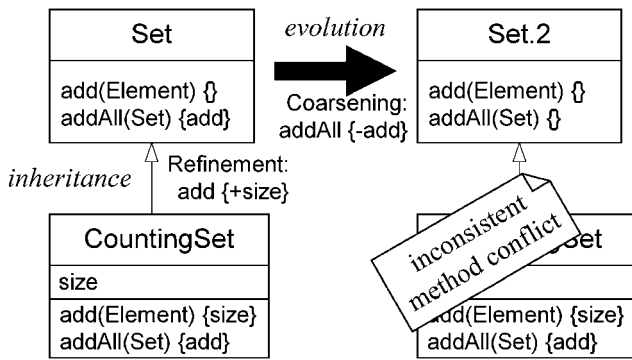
Set

add(Element) {}
addAll(Set) {add}

evolution

Coarsening:
addAll {-add}

Set.2

add(Element) {}
addAll(Set) {}

inheritance

Refinement:
add {+size}

CountingSet

size

add(Element) {size}
addAll(Set) {add}

inconsistent
method conflict

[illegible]Set

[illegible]dd(Element) {size}
addAll(Set) {add}